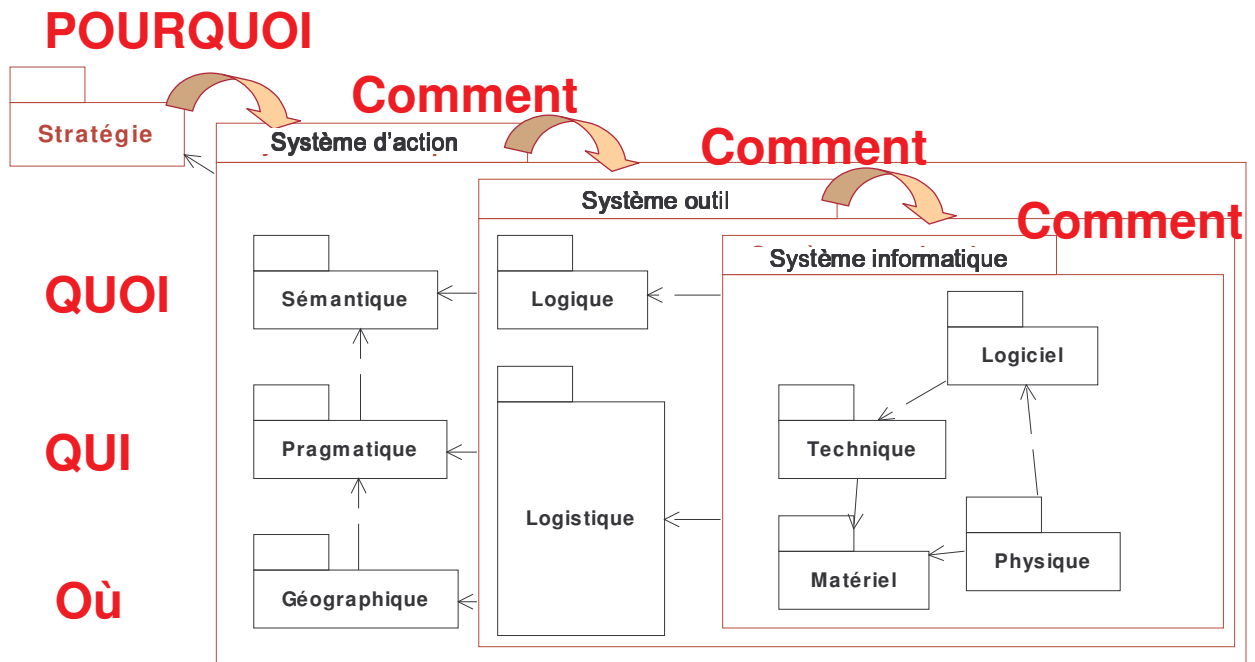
POURQUOI

Stratégie

Comment

Système d'action

Comment

Système outil

Comment

Système informatique

QUOI

Sémantique

Logique

Logiciel

QUI

Pragmatique

Technique

Logistique

Physique

Où

Géographique

Matériel